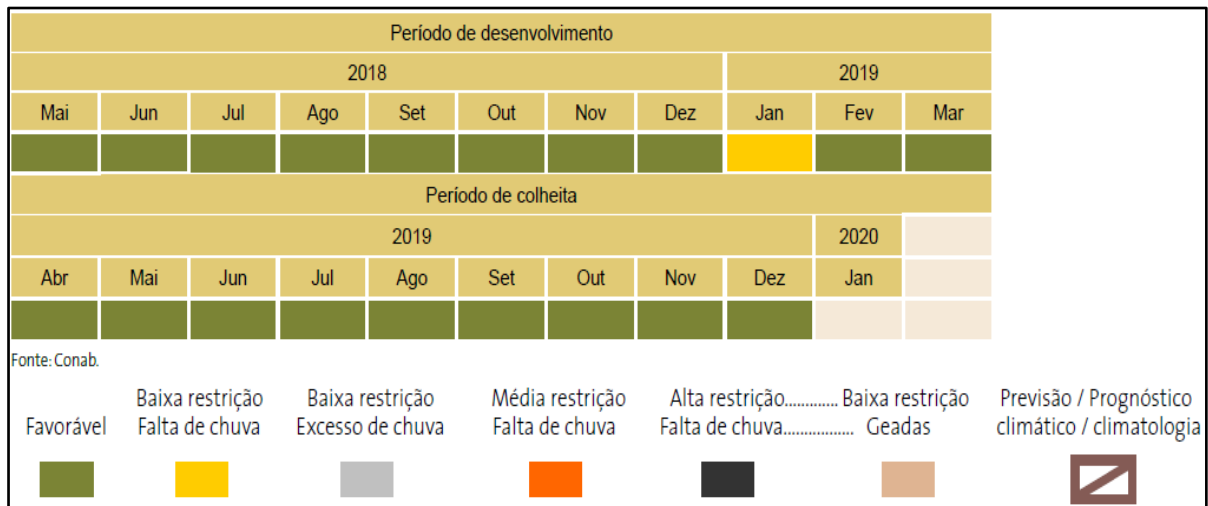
| Período de desenvolvimento | | | | | | | | | | |
|---|---|---|---|---|---|---|---|---|---|---|
| 2018 | | | | | | | | 2019 | | |
| Mai | Jun | Jul | Ago | Set | Out | Nov | Dez | Jan | Fev | Mar |

| Período de colheita | | | | | | | | | |
|---|---|---|---|---|---|---|---|---|---|
| 2019 | | | | | | | | | 2020 |
| Abr | Mai | Jun | Jul | Ago | Set | Out | Nov | Dez | Jan |

Fonte: Conab.

Favorável

Baixa restrição Falta de chuva

Baixa restrição Excesso de chuva

Média restrição Falta de chuva

Alta restrição............ Falta de chuva................

Baixa restrição Geadas

Previsão / Prognóstico climático / climatologia